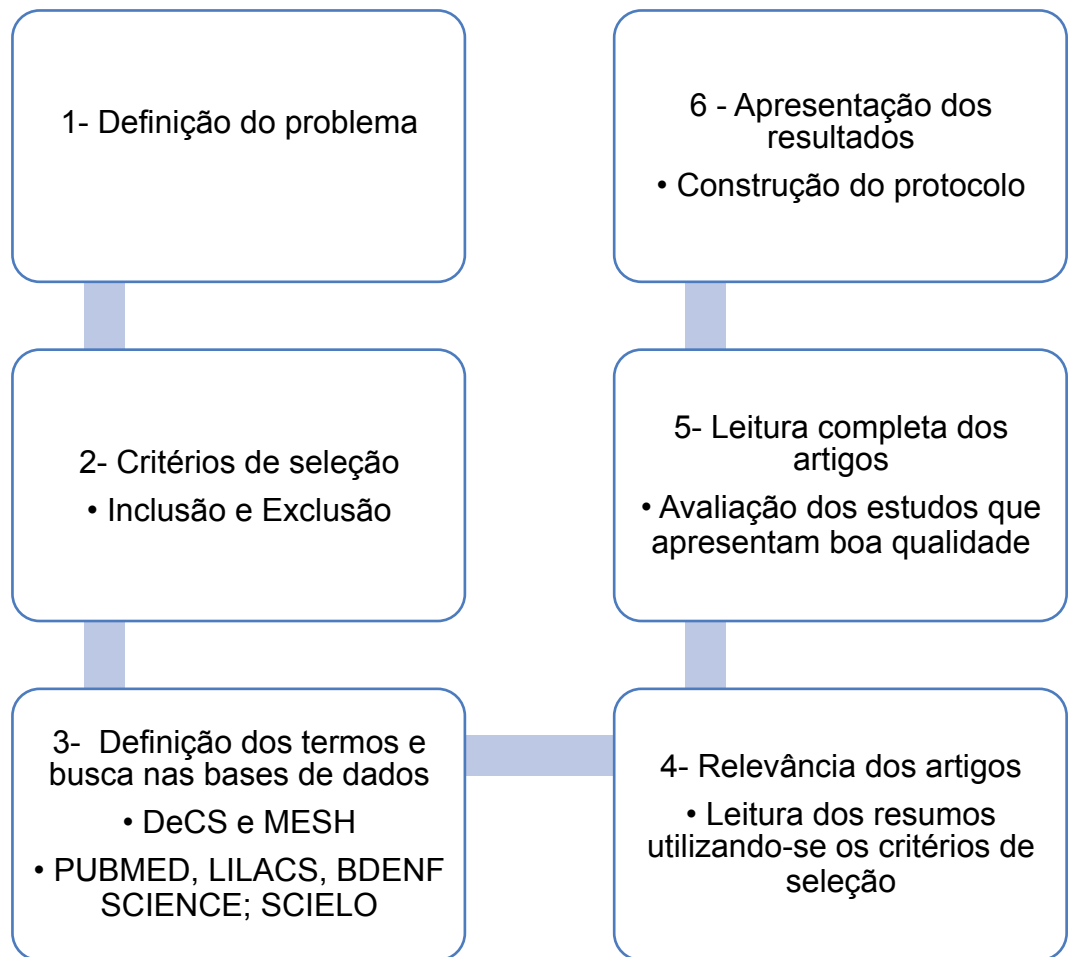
1- Definição do problema

2- Critérios de seleção
• Inclusão e Exclusão

3- Definição dos termos e busca nas bases de dados
• DeCS e MESH
• PUBMED, LILACS, BDENF SCIENCE; SCIELO

4- Relevância dos artigos
• Leitura dos resumos utilizando-se os critérios de seleção

5- Leitura completa dos artigos
• Avaliação dos estudos que apresentam boa qualidade

6 - Apresentação dos resultados
• Construção do protocolo